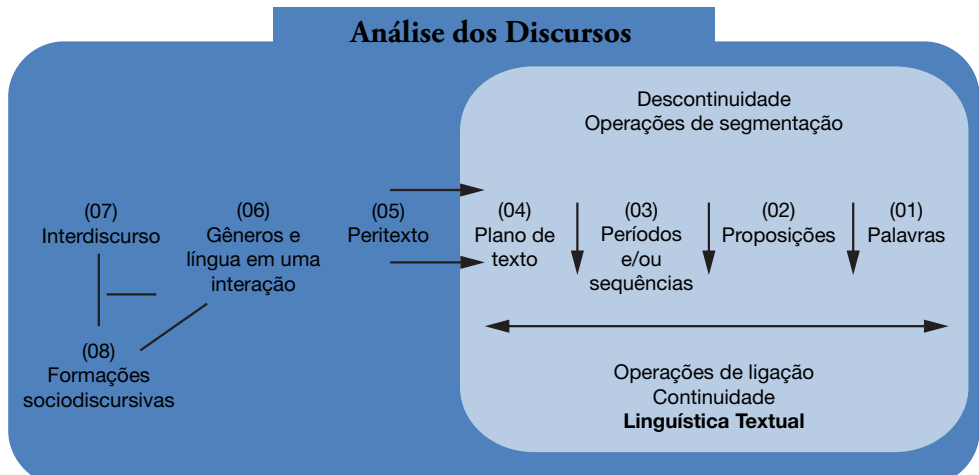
Análise dos Discursos

Descontinuidade
Operações de segmentação

(07)
Interdiscurso

(06)
Gêneros e língua em uma interação

(05)
Peritexto

(04)
Plano de texto

(03)
Períodos e/ou sequências

(02)
Proposições

(01)
Palavras

(08)
Formações sociodiscursivas

Operações de ligação
Continuidade
**Linguística Textual**